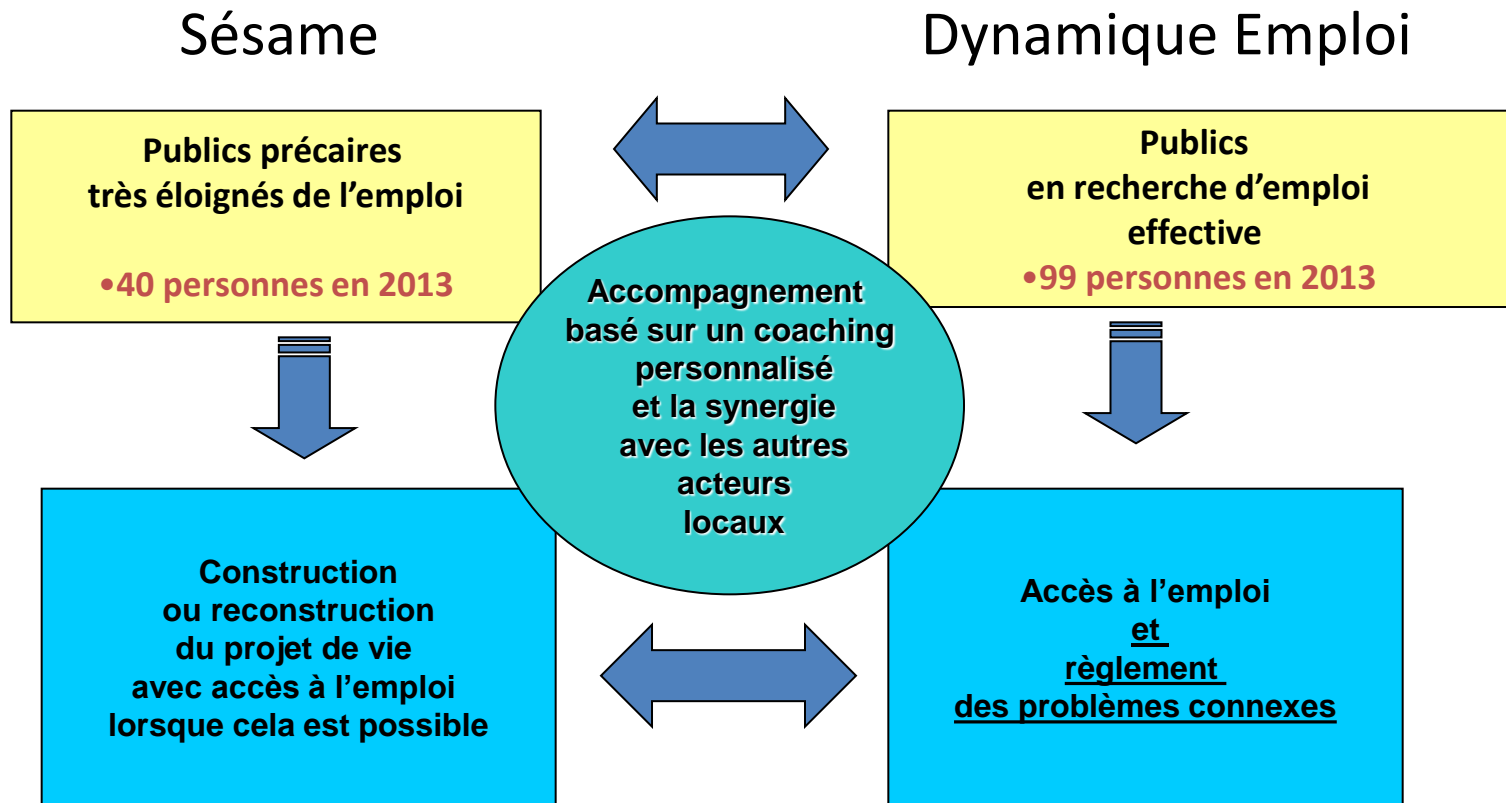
Sésame

Dynamique Emploi

Publics précaires très éloignés de l'emploi

•40 personnes en 2013

Publics en recherche d'emploi effective

•99 personnes en 2013

Accompagnement basé sur un coaching personnalisé et la synergie avec les autres acteurs locaux

Construction ou reconstruction du projet de vie avec accès à l'emploi lorsque cela est possible

Accès à l'emploi et règlement des problèmes connexes